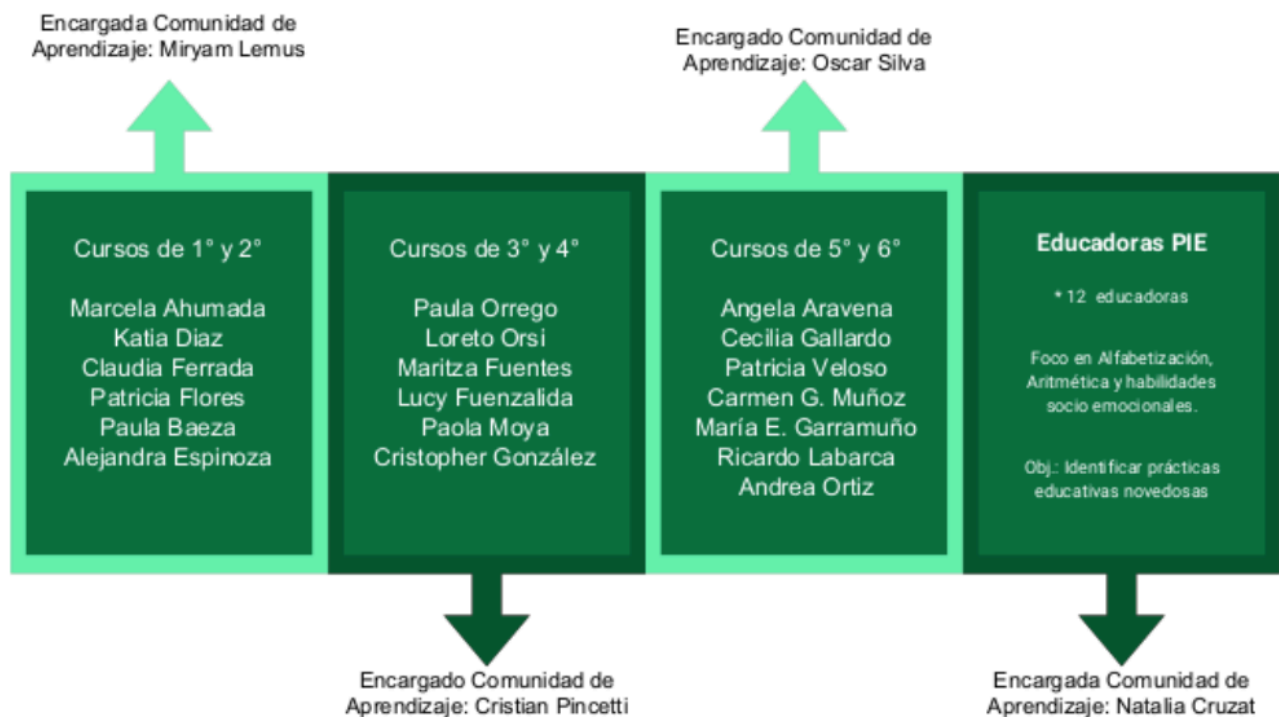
Encargada Comunidad de Aprendizaje: Miryam Lemus

Encargado Comunidad de Aprendizaje: Oscar Silva

Cursos de 1° y 2°

Marcela Ahumada
Katia Diaz
Claudia Ferrada
Patricia Flores
Paula Baeza
Alejandra Espinoza

Cursos de 3° y 4°

Paula Orrego
Loreto Orsi
Maritza Fuentes
Lucy Fuenzalida
Paola Moya
Cristopher González

Cursos de 5° y 6°

Angela Aravena
Cecilia Gallardo
Patricia Veloso
Carmen G. Muñoz
María E. Garramuño
Ricardo Labarca
Andrea Ortiz

Educadoras PIE

* 12 educadoras

Foco en Alfabetización, Aritmética y habilidades socio emocionales.

Obj.: Identificar prácticas educativas novedosas

Encargado Comunidad de Aprendizaje: Cristian Pincetti

Encargada Comunidad de Aprendizaje: Natalia Cruzat